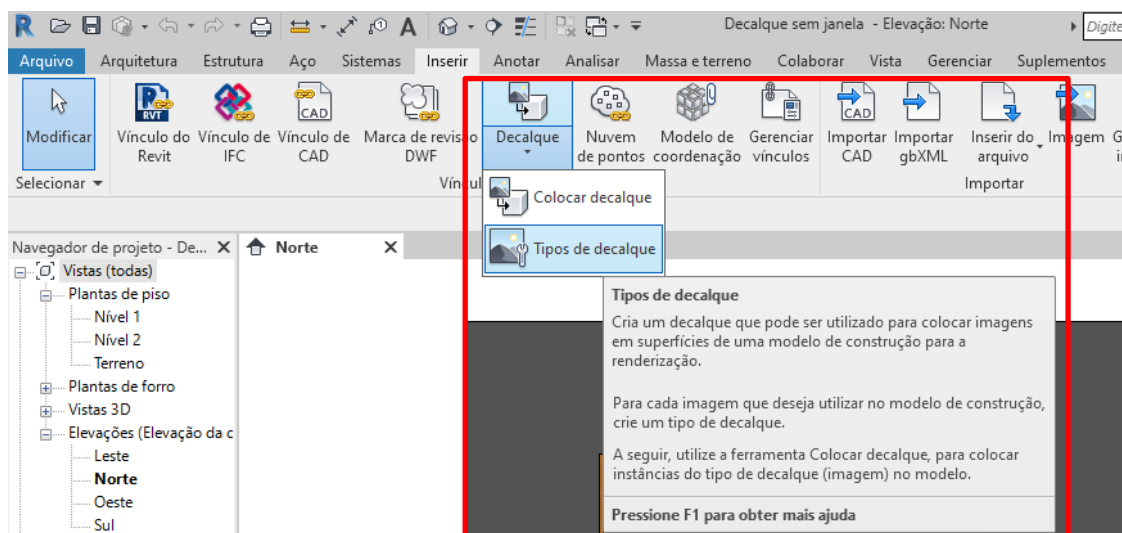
R

Decalque sem janela - Elevação: Norte

Digite

Arquivo Arquitetura Estrutura Aço Sistemas Inserir Anotar Analisar Massa e terreno Colaborar Vista Gerenciar Suplementos

RVT

CAD

Modificar

Vínculo do Revit

Vínculo de IFC

Vínculo de CAD

Marca de revisão DWF

Decalque

Nuvem de pontos

Modelo de coordenação

Gerenciar vínculos

CAD

Importar CAD

Importar gbXML

Inserir do arquivo

Imagem

Selecionar

Vínculo

Importar

Colocar decalque

Tipos de decalque

Navegador de projeto - De...

Norte

Vistas (todas)

Plantas de piso

Nível 1

Nível 2

Terreno

Plantas de forro

Vistas 3D

Elevações (Elevação da c

Leste

Norte

Oeste

Sul

Tipos de decalque

Cria um decalque que pode ser utilizado para colocar imagens em superfícies de uma modelo de construção para a renderização.

Para cada imagem que deseja utilizar no modelo de construção, crie um tipo de decalque.

A seguir, utilize a ferramenta Colocar decalque, para colocar instâncias do tipo de decalque (imagem) no modelo.

Pressione F1 para obter mais ajuda